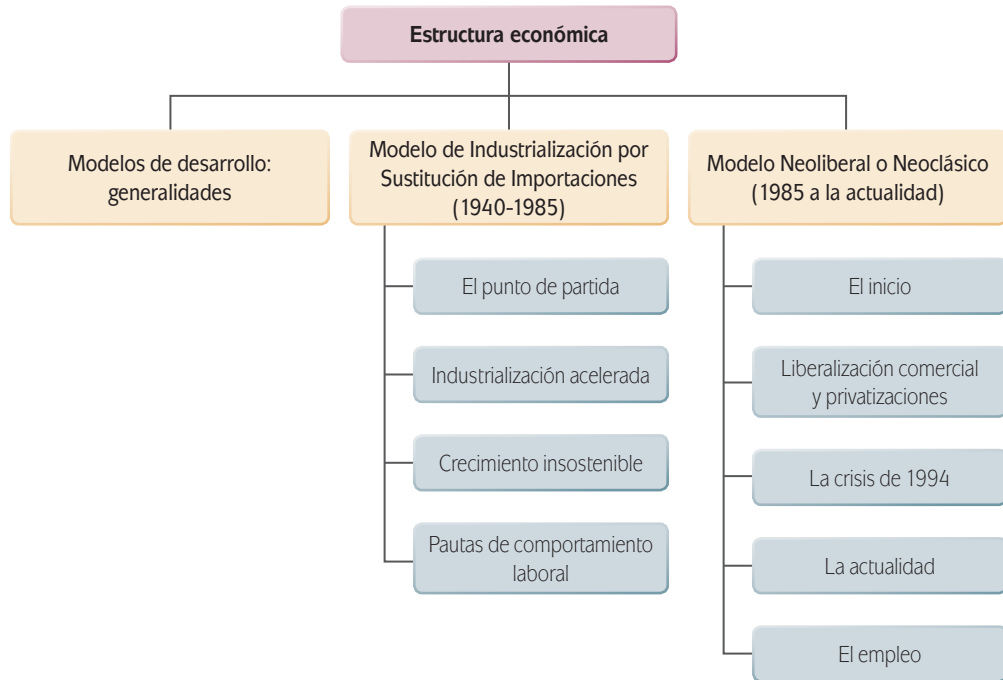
Estructura económica

Modelos de desarrollo: generalidades

Modelo de Industrialización por Sustitución de Importaciones (1940-1985)

El punto de partida

Industrialización acelerada

Crecimiento insostenible

Pautas de comportamiento laboral

Modelo Neoliberal o Neoclásico (1985 a la actualidad)

El inicio

Liberalización comercial y privatizaciones

La crisis de 1994

La actualidad

El empleo